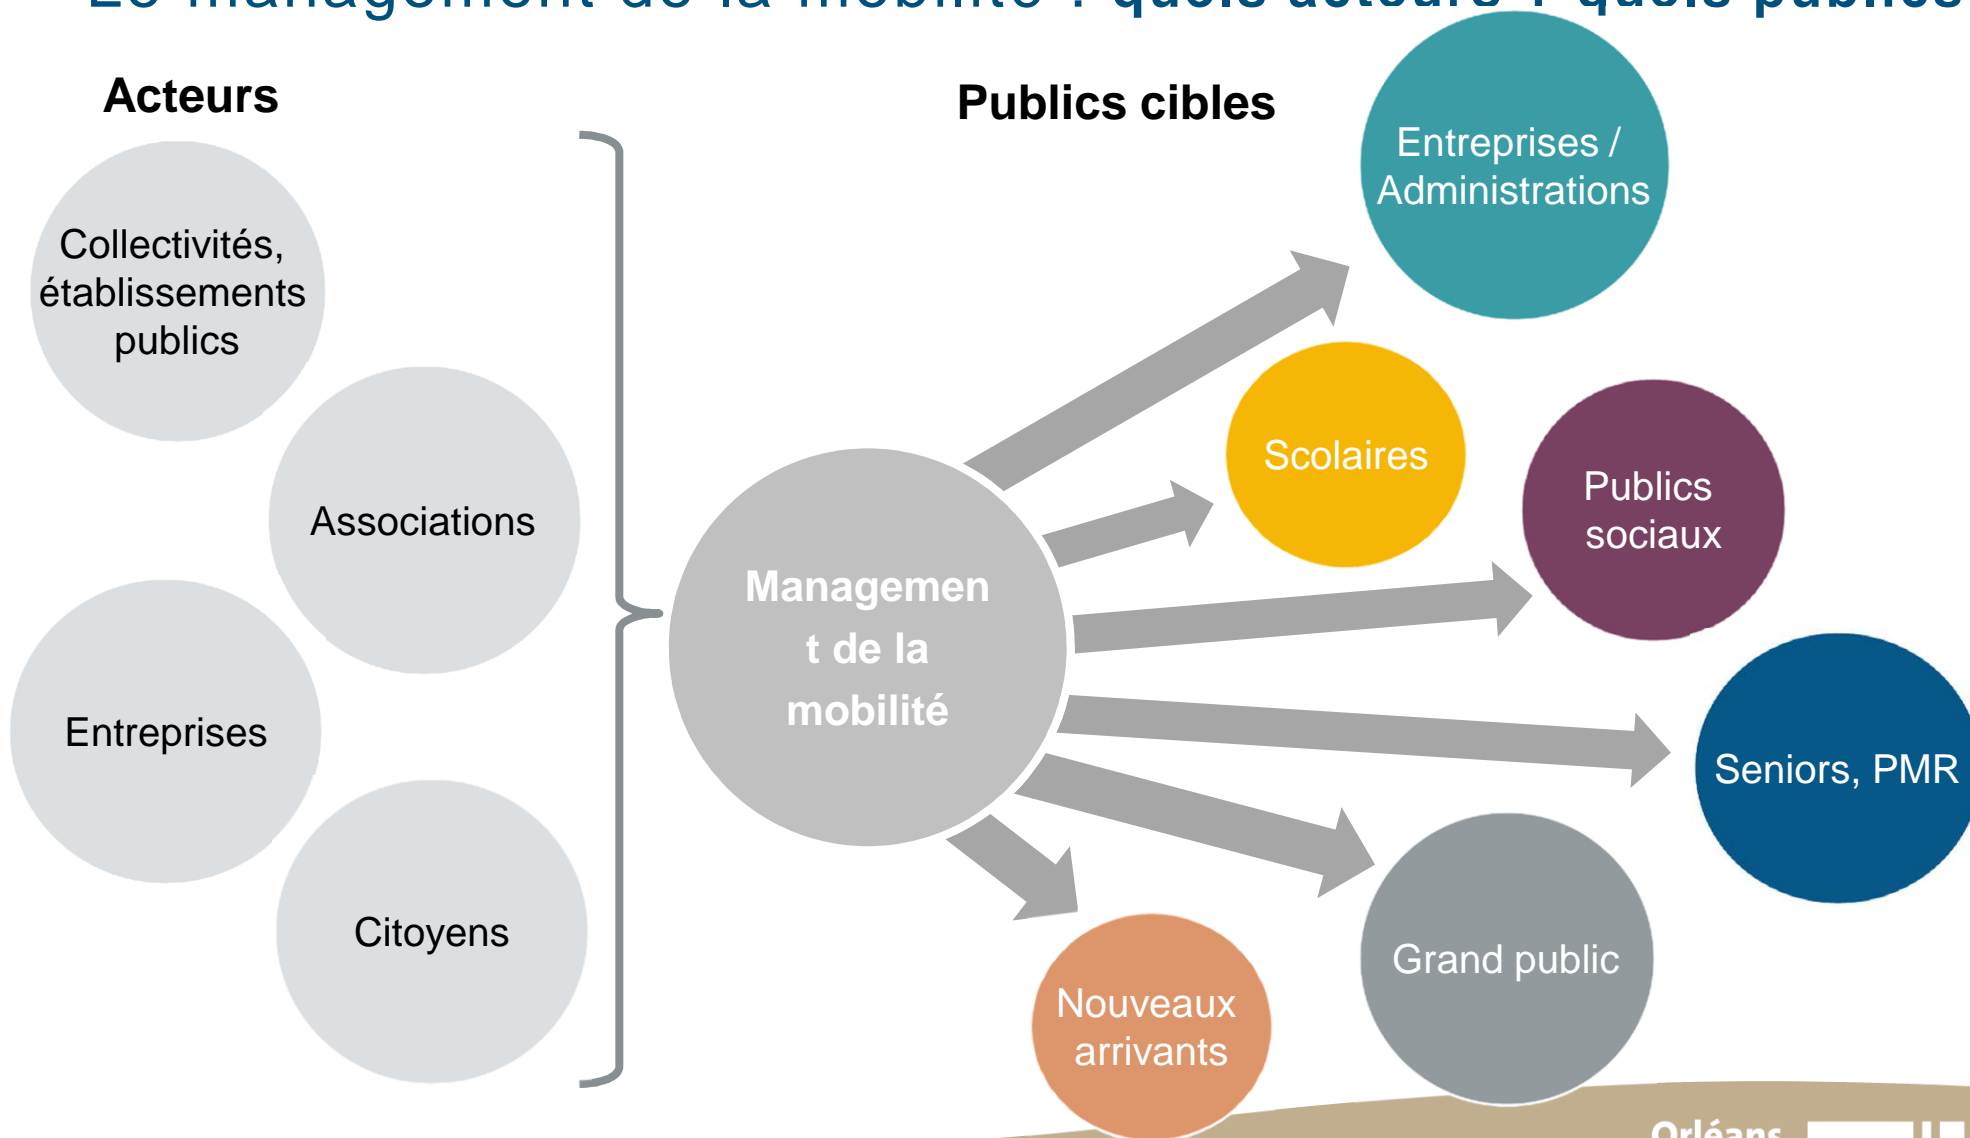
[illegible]

Acteurs

Collectivités, établissements publics

Associations

Entreprises

Citoyens

Publics cibles

Management de la mobilité

Entreprises / Administrations

Scolaires

Publics sociaux

Seniors, PMR

Grand public

Nouveaux arrivants

Orléans